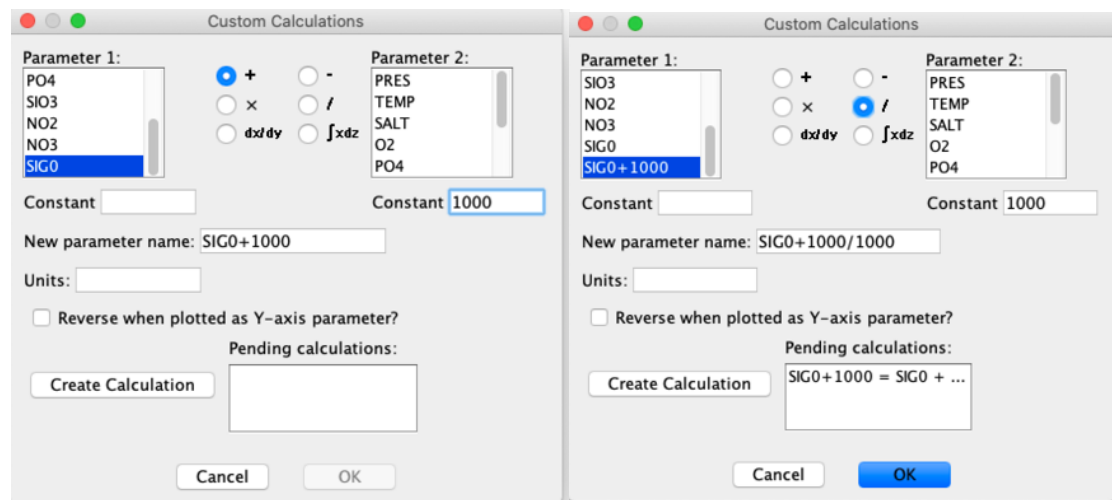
Custom Calculations

Parameter 1:
PO4
SIO3
NO2
NO3
SIG0

+
-
×
/
dx/dy
∫xdz

Parameter 2:
PRES
TEMP
SALT
O2
PO4

Constant

Constant 1000

New parameter name: SIG0+1000

Units:

Reverse when plotted as Y-axis parameter?

Pending calculations:

Create Calculation

Cancel
OK

Custom Calculations

Parameter 1:
SIO3
NO2
NO3
SIG0
SIG0+1000

+
-
×
/
dx/dy
∫xdz

Parameter 2:
PRES
TEMP
SALT
O2
PO4

Constant

Constant 1000

New parameter name: SIG0+1000/1000

Units:

Reverse when plotted as Y-axis parameter?

Pending calculations:

Create Calculation

SIG0+1000 = SIG0 + ...

Cancel
OK